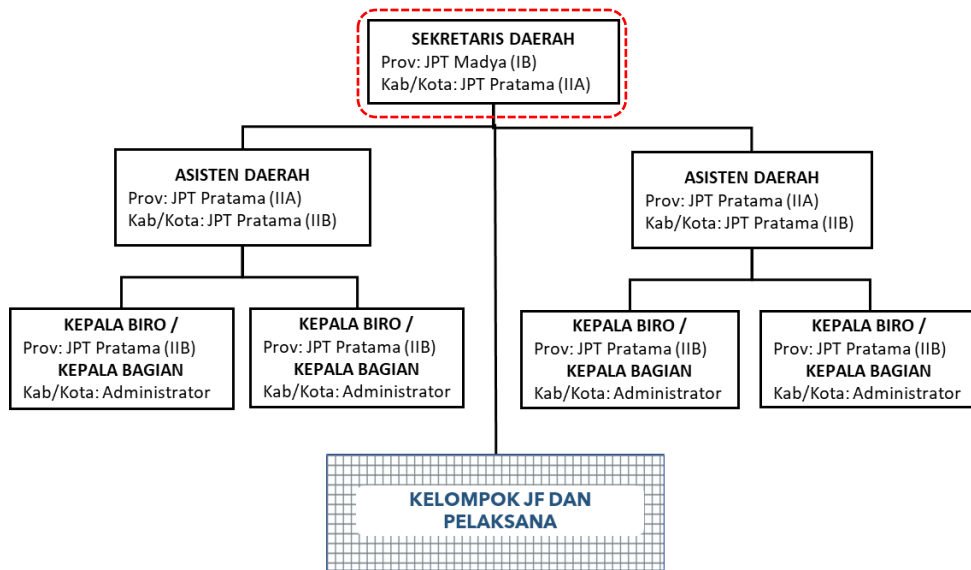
SEKRETARIS DAERAH
Prov: JPT Madya (IB)
Kab/Kota: JPT Pratama (IIA)

ASISTEN DAERAH
Prov: JPT Pratama (IIA)
Kab/Kota: JPT Pratama (IIB)

ASISTEN DAERAH
Prov: JPT Pratama (IIA)
Kab/Kota: JPT Pratama (IIB)

KEPALA BIRO /
Prov: JPT Pratama (IIB)
KEPALA BAGIAN
Kab/Kota: Administrator

KEPALA BIRO /
Prov: JPT Pratama (IIB)
KEPALA BAGIAN
Kab/Kota: Administrator

KEPALA BIRO /
Prov: JPT Pratama (IIB)
KEPALA BAGIAN
Kab/Kota: Administrator

KEPALA BIRO /
Prov: JPT Pratama (IIB)
KEPALA BAGIAN
Kab/Kota: Administrator

KELOMPOK JF DAN PELAKSANA